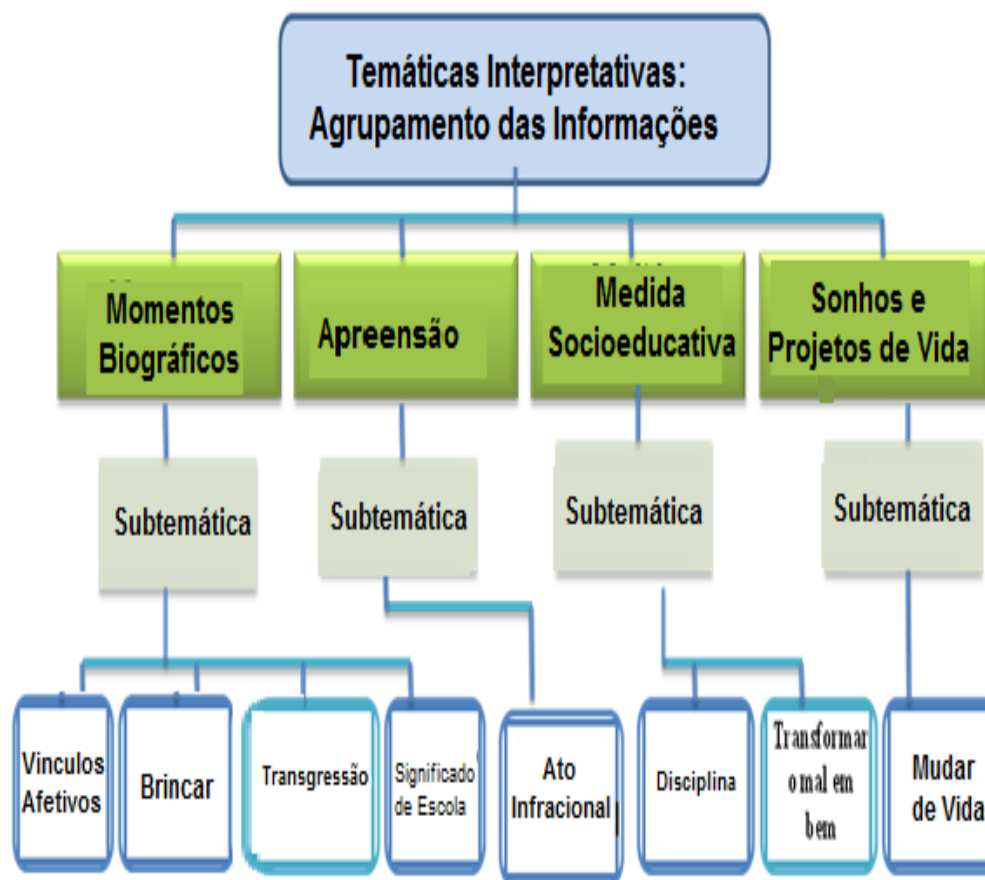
Temáticas Interpretativas: Agrupamento das Informações

Momentos Biográficos

Apreensão

Medida Socioeducativa

Sonhos e Projetos de Vida

Subtemática

Subtemática

Subtemática

Subtemática

Vinculos Afetivos

Brincar

Transgressão

Significado de Escola

Ato Infracional

Disciplina

Transformar o mal em bem

Mudar de Vida